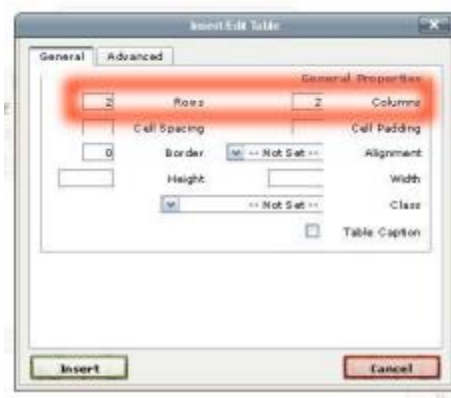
Insert Edit Table

General | Advanced

General Properties

2 Rows 2 Columns

Cell Spacing Cell Padding

0 Border -- Not Set -- Alignment

Height Width

-- Not Set -- Class

Table Caption

Insert

Cancel